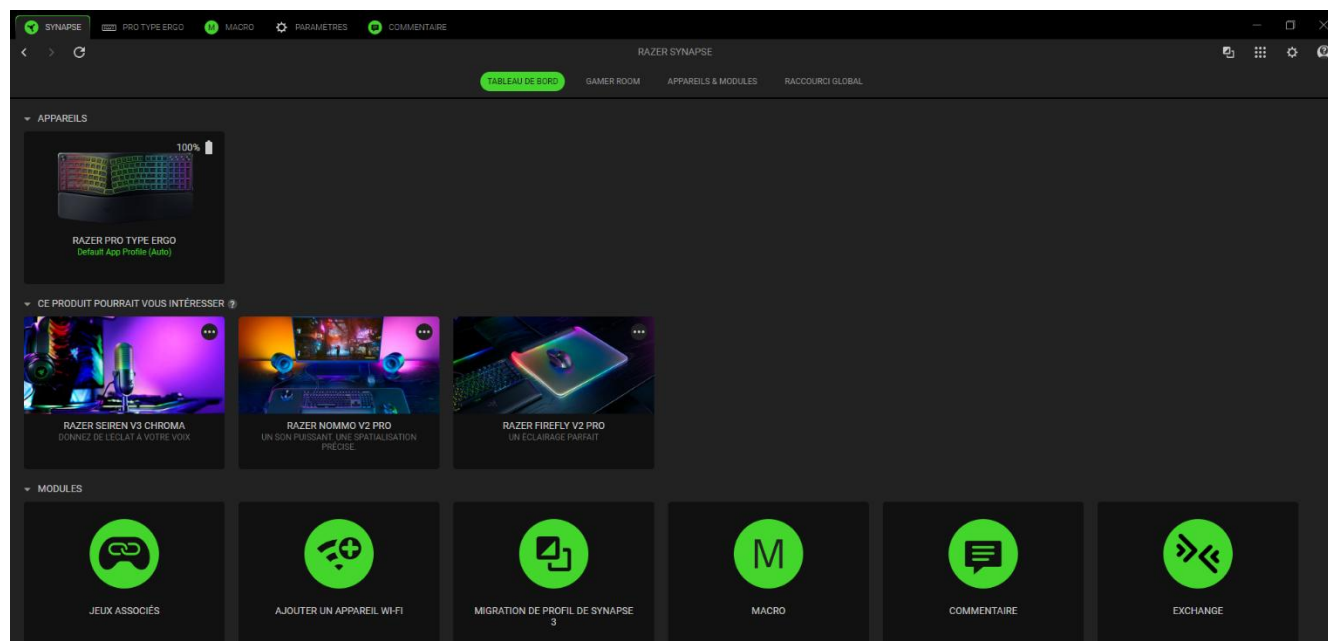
SYNAPSE PRO TYPE ERGO MACRO PARAMÈTRES COMMENTAIRE

RAZER SYNAPSE

TABLEAU DE BORD GAMER ROOM APPAREILS & MODULES RACCOURCI GLOBAL

APPAREILS

100%

RAZER PRO TYPE ERGO
Default App Profile (Auto)

CE PRODUIT POURRAIT VOUS INTÉRESSER ?

RAZER SEIREN V3 CHROMA
DONNEZ DE L'ÉCLAT À VOTRE VOIX

RAZER NOMMO V2 PRO
UN SON PUISSANT. UNE SPATIALISATION PRÉCISE.

RAZER FIREFLY V2 PRO
UN ÉCLAIRAGE PARFAIT

MODULES

JEUX ASSOCIÉS

AJOUTER UN APPAREIL WI-FI

MIGRATION DE PROFIL DE SYNAPSE 3

M
MACRO

COMMENTAIRE

EXCHANGE